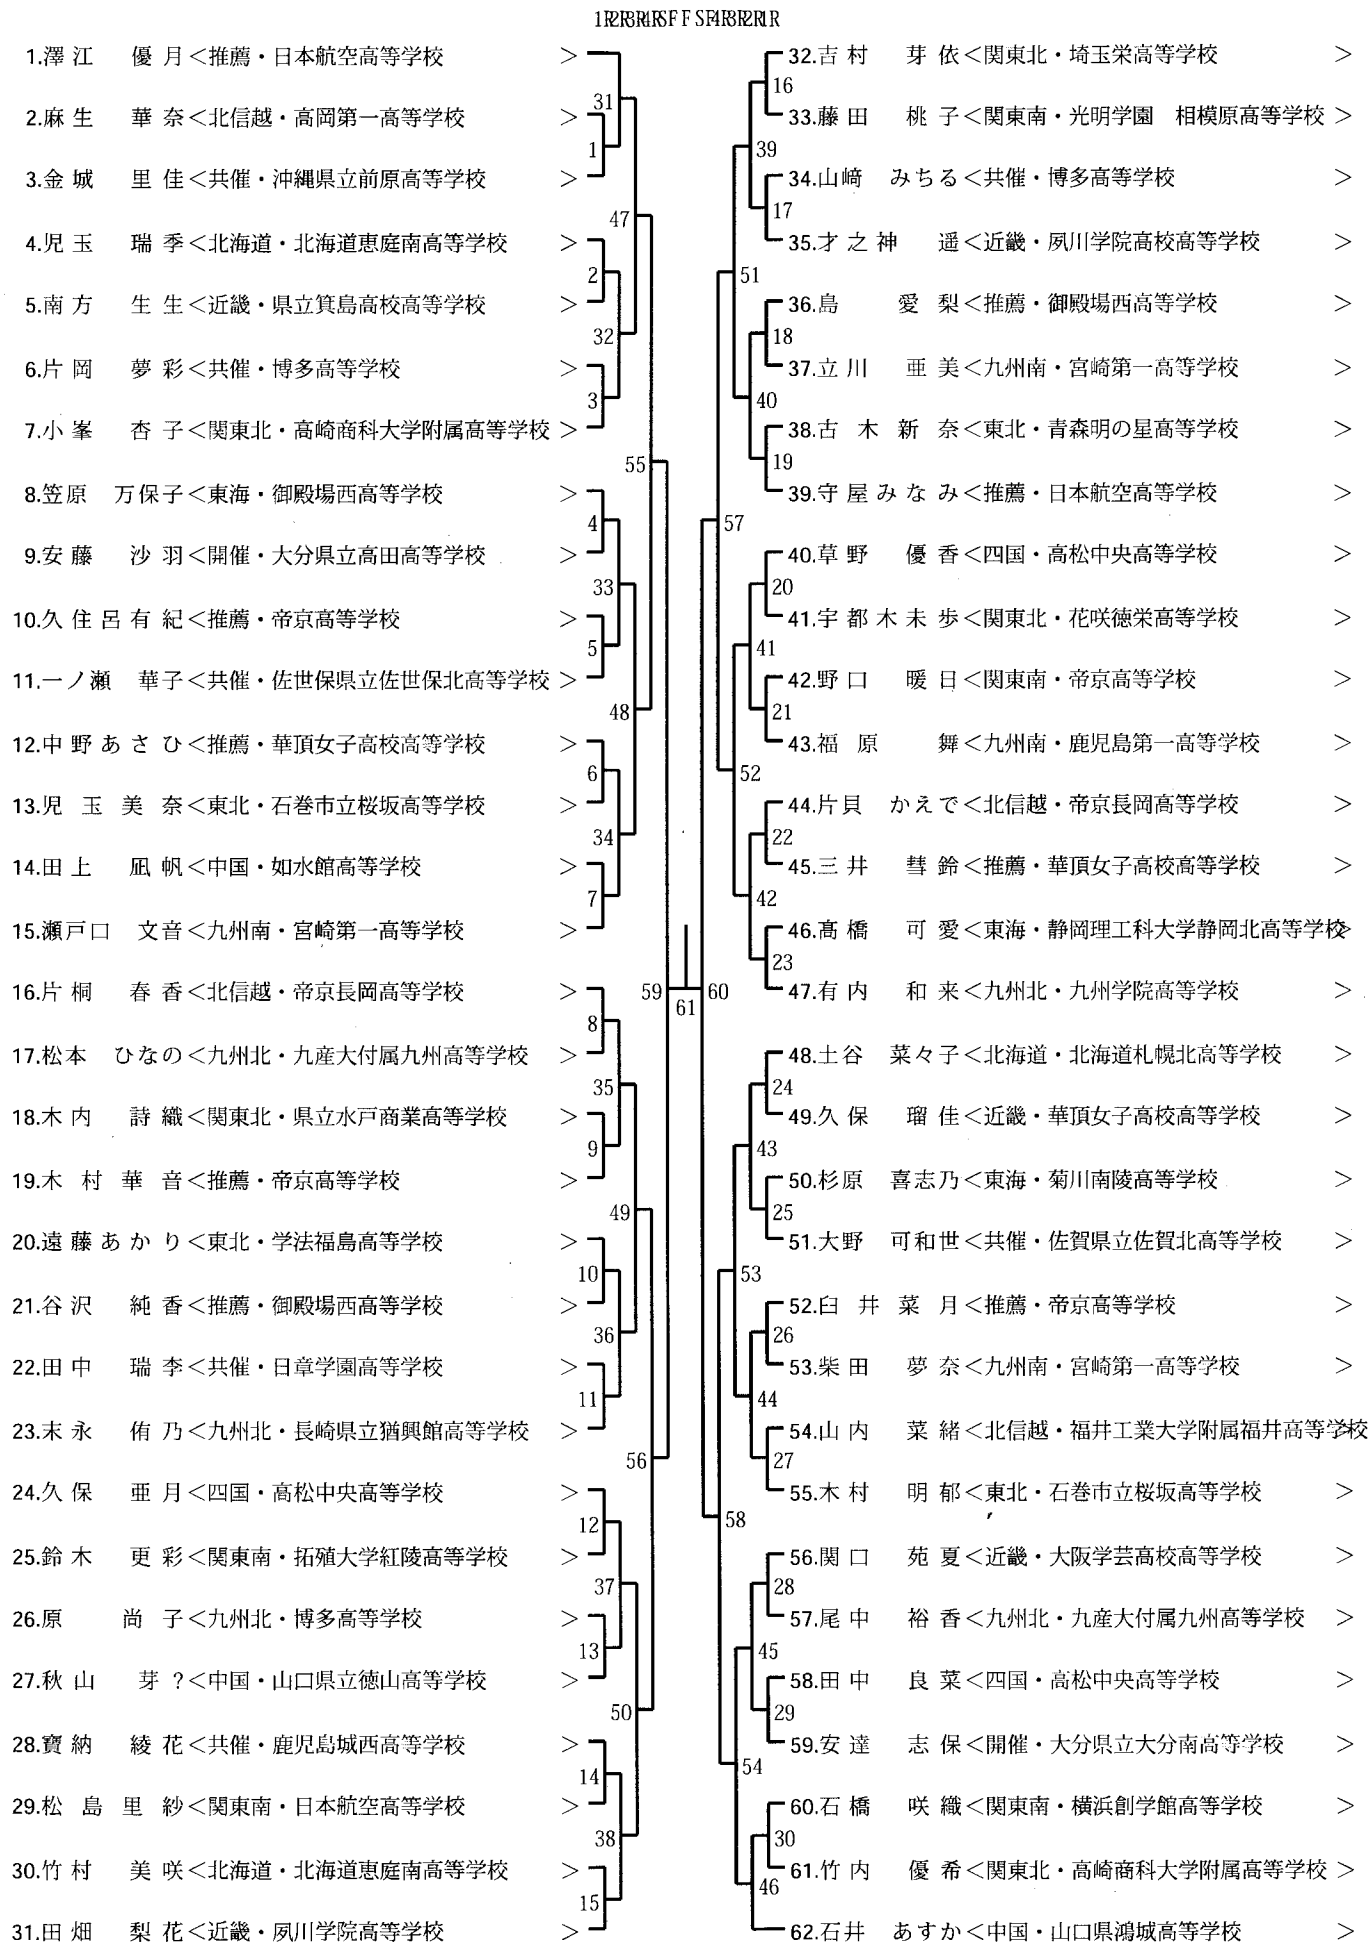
1R2R3R4R5F F SF4R3R2R1R

1.澤 江 優 月＜推薦・日本航空高等学校 ＞
2.麻 生 華 奈＜北信越・高岡第一高等学校 ＞
3.金 城 里 佳＜共催・沖縄県立前原高等学校 ＞
4.児 玉 瑞 季＜北海道・北海道恵庭南高等学校 ＞
5.南 方 生 生＜近畿・県立箕島高校高等学校 ＞
6.片 岡 夢 彩＜共催・博多高等学校 ＞
7.小 峯 杏 子＜関東北・高崎商科大学附属高等学校 ＞
8.笠原 万保子＜東海・御殿場西高等学校 ＞
9.安 藤 沙 羽＜開催・大分県立高田高等学校 ＞
10.久 住 呂 有 紀＜推薦・帝京高等学校 ＞
11.一ノ瀬 華子＜共催・佐世保県立佐世保北高等学校 ＞
12.中 野 あ さ ひ＜推薦・華頂女子高校高等学校 ＞
13.児 玉 美 奈＜東北・石巻市立桜坂高等学校 ＞
14.田 上 凪 帆＜中国・如水館高等学校 ＞
15.瀬戸口 文音＜九州南・宮崎第一高等学校 ＞
16.片 桐 春 香＜北信越・帝京長岡高等学校 ＞
17.松本 ひなの＜九州北・九産大付属九州高等学校 ＞
18.木 内 詩 織＜関東北・県立水戸商業高等学校 ＞
19.木 村 華 音＜推薦・帝京高等学校 ＞
20.遠 藤 あ か り＜東北・学法福島高等学校 ＞
21.谷 沢 純 香＜推薦・御殿場西高等学校 ＞
22.田 中 瑞 李＜共催・日章学園高等学校 ＞
23.末 永 侑 乃＜九州北・長崎県立猶興館高等学校 ＞
24.久 保 亜 月＜四国・高松中央高等学校 ＞
25.鈴 木 更 彩＜関東南・拓殖大学紅陵高等学校 ＞
26.原 尚 子＜九州北・博多高等学校 ＞
27.秋 山 芽 ？＜中国・山口県立徳山高等学校 ＞
28.寶 納 綾 花＜共催・鹿児島城西高等学校 ＞
29.松 島 里 紗＜関東南・日本航空高等学校 ＞
30.竹 村 美 咲＜北海道・北海道恵庭南高等学校 ＞
31.田 畑 梨 花＜近畿・夙川学院高等学校 ＞

1 2 3 4 5 6 7 8 9 10 11 12 13 14 15
31 32 33 34 35 36 37 38
47 48 49 50
55 56
59 61 60
57 58
51 52 53 54
39 40 41 42 43 44 45 46
16 17 18 19 20 21 22 23 24 25 26 27 28 29 30

32.吉 村 芽 依＜関東北・埼玉栄高等学校 ＞
33.藤 田 桃 子＜関東南・光明学園 相模原高等学校 ＞
34.山﨑 みちる＜共催・博多高等学校 ＞
35.才 之 神 遥＜近畿・夙川学院高校高等学校 ＞
36.島 愛 梨＜推薦・御殿場西高等学校 ＞
37.立 川 亜 美＜九州南・宮崎第一高等学校 ＞
38.古 木 新 奈＜東北・青森明の星高等学校 ＞
39.守 屋 み な み＜推薦・日本航空高等学校 ＞
40.草 野 優 香＜四国・高松中央高等学校 ＞
41.宇 都 木 未 歩＜関東北・花咲徳栄高等学校 ＞
42.野 口 暖 日＜関東南・帝京高等学校 ＞
43.福 原 舞＜九州南・鹿児島第一高等学校 ＞
44.片貝 かえで＜北信越・帝京長岡高等学校 ＞
45.三 井 彗 鈴＜推薦・華頂女子高校高等学校 ＞
46.髙 橋 可 愛＜東海・静岡理工科大学静岡北高等学校＞
47.有 内 和 来＜九州北・九州学院高等学校 ＞
48.土 谷 菜々子＜北海道・北海道札幌北高等学校 ＞
49.久 保 瑠 佳＜近畿・華頂女子高校高等学校 ＞
50.杉原 喜志乃＜東海・菊川南陵高等学校 ＞
51.大野 可和世＜共催・佐賀県立佐賀北高等学校 ＞
52.臼 井 菜 月＜推薦・帝京高等学校 ＞
53.柴 田 夢 奈＜九州南・宮崎第一高等学校 ＞
54.山 内 菜 緒＜北信越・福井工業大学附属福井高等学校
55.木 村 明 郁＜東北・石巻市立桜坂高等学校 ＞
56.関 口 苑 夏＜近畿・大阪学芸高校高等学校 ＞
57.尾 中 裕 香＜九州北・九産大付属九州高等学校 ＞
58.田 中 良 菜＜四国・高松中央高等学校 ＞
59.安 達 志 保＜開催・大分県立大分南高等学校 ＞
60.石 橋 咲 織＜関東南・横浜創学館高等学校 ＞
61.竹 内 優 希＜関東北・高崎商科大学附属高等学校 ＞
62.石井 あすか＜中国・山口県鴻城高等学校 ＞